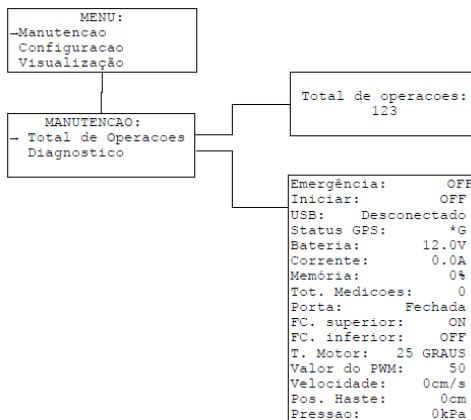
MENU:
→Manutencao
Configuracao
Visualização

MANUTENCAO:
→ Total de Operacoes
Diagnostico

Total de operacoes:
123

| | |
|---|---|
| Emergência: | OFF |
| Iniciar: | OFF |
| USB: | Desconectado |
| Status GPS: | *G |
| Bateria: | 12.0V |
| Corrente: | 0.0A |
| Memória: | 0% |
| Tot. Medicoes: | 0 |
| Porta: | Fechada |
| FC. superior: | ON |
| FC. inferior: | OFF |
| T. Motor: | 25 GRAUS |
| Valor do PWM: | 50 |
| Velocidade: | 0cm/s |
| Pos. Haste: | 0cm |
| Pressao: | 0kPa |